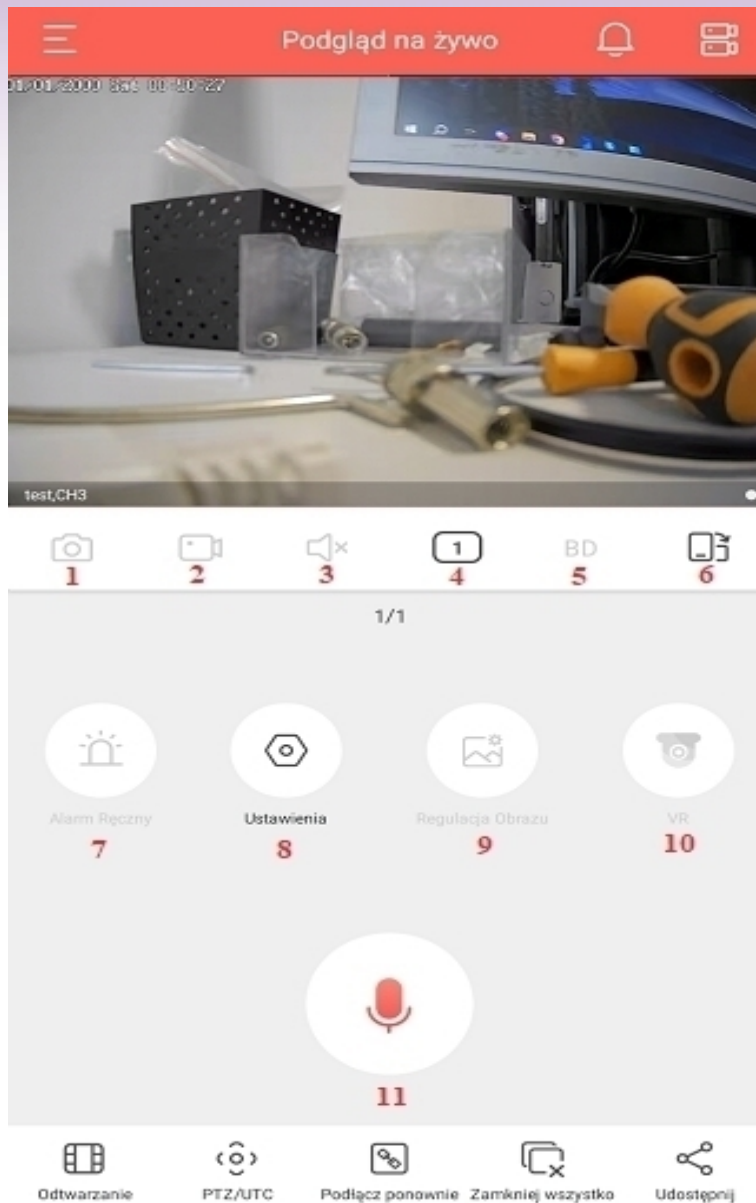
Podgląd na żywo

01/01/2000 Sat 00:10:27

test,CH3

1 2 3 1 4 BD 5 6

1/1

Alarm Ręczny
7

Ustawienia
8

Regulacja Obrazu
9

VR
10

11

Odtwarzanie PTZ/UTC Podłącz ponownie Zamknij wszystko Udostępnij